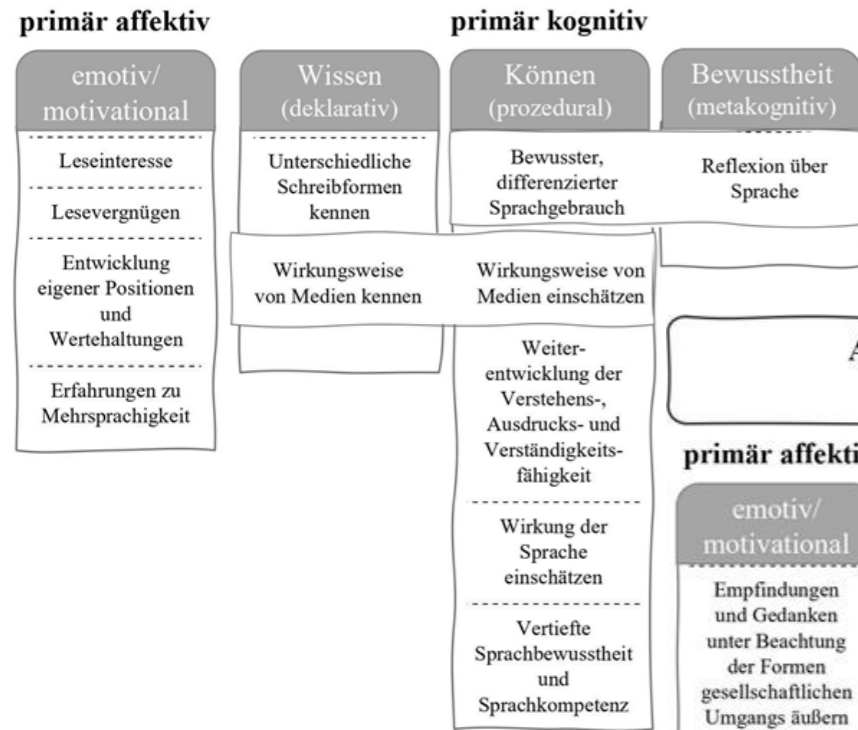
primär affektiv

primär kognitiv

emotiv/ motivational

Leseinteresse

Lesevergnügen

Entwicklung eigener Positionen und Wertehaltungen

Erfahrungen zu Mehrsprachigkeit

Wissen (deklarativ)

Unterschiedliche Schreibformen kennen

Wirkungsweise von Medien kennen

Können (prozedural)

Bewusster, differenzierter Sprachgebrauch

Wirkungsweise von Medien einschätzen

Weiterentwicklung der Verstehens-, Ausdrucks- und Verständigkeitsfähigkeit

Wirkung der Sprache einschätzen

Vertiefte Sprachbewusstheit und Sprachkompetenz

Bewusstheit (metakognitiv)

Reflexion über Sprache

A

primär affekti

emotiv/ motivational

Empfindungen und Gedanken unter Beachtung der Formen gesellschaftlichen Umgangs äußern